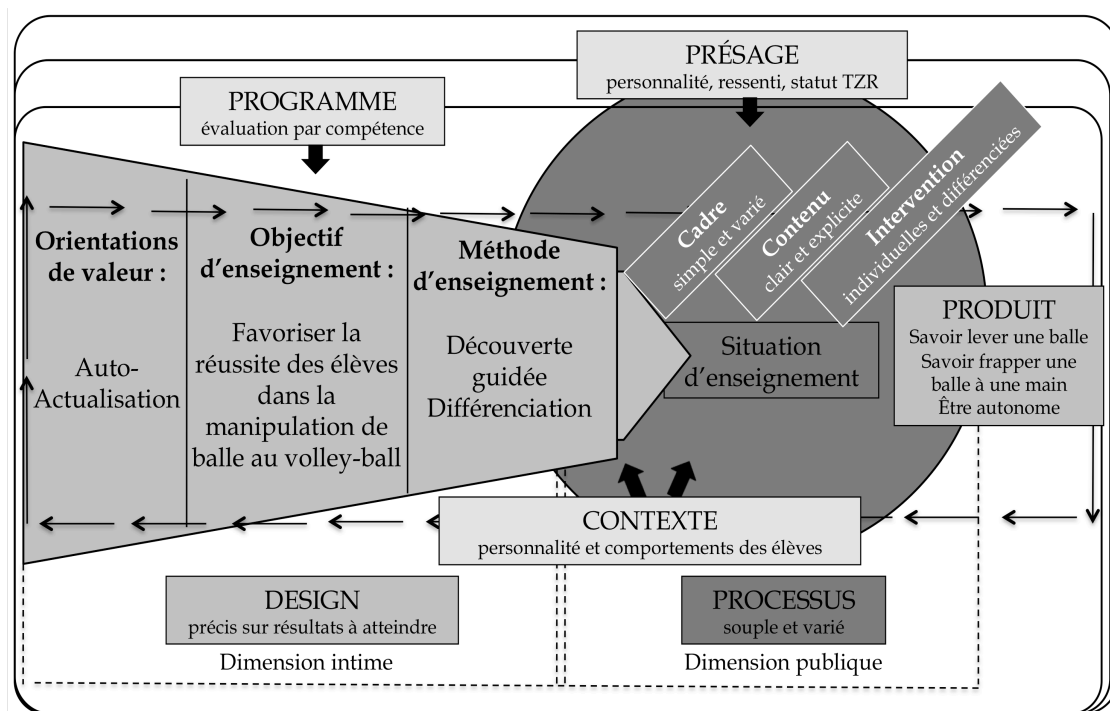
PRÉSAGE
personnalité, ressenti, statut TZR

PROGRAMME
évaluation par compétence

Orientations de valeur :

Auto-Actualisation

Objectif d'enseignement :

Favoriser la réussite des élèves dans la manipulation de balle au volley-ball

Méthode d'enseignement :

Découverte guidée Différenciation

Cadre
simple et varié

Contenu
clair et explicite

Intervention
individuelles et différenciées

Situation d'enseignement

PRODUIT
Savoir lever une balle
Savoir frapper une balle à une main
Être autonome

CONTEXTE
personnalité et comportements des élèves

DESIGN
précis sur résultats à atteindre

Dimension intime

PROCESSUS
souple et varié

Dimension publique